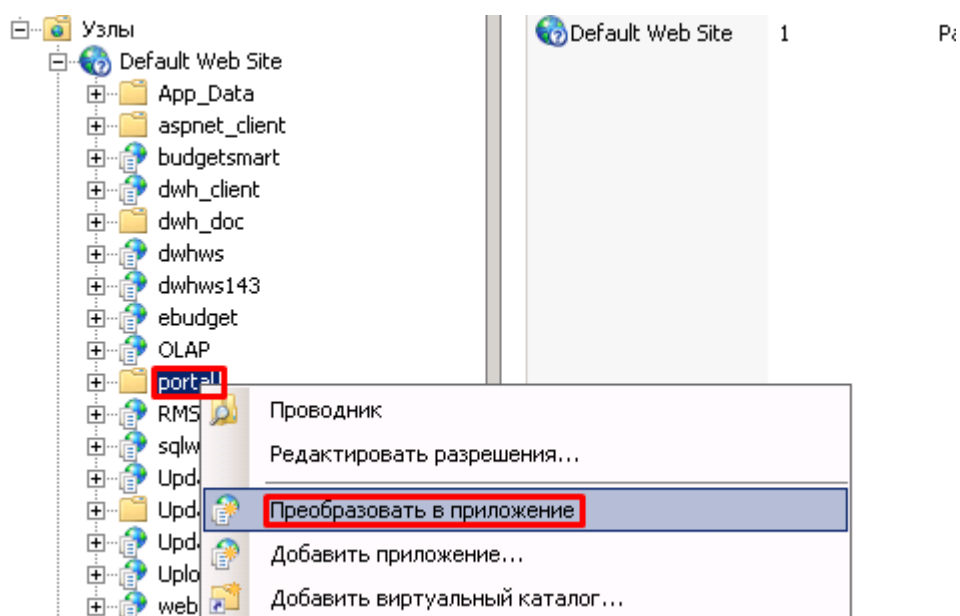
Узлы
Default Web Site
App_Data
aspnet_client
budgetsmart
dwh_client
dwh_doc
dwhws
dwhws143
ebudget
OLAP
portall
RMS
sqlw
Upd
Upd
Upd
Uplo
web

Default Web Site 1 Pa

Проводник
Редактировать разрешения...
Преобразовать в приложение
Добавить приложение...
Добавить виртуальный каталог...